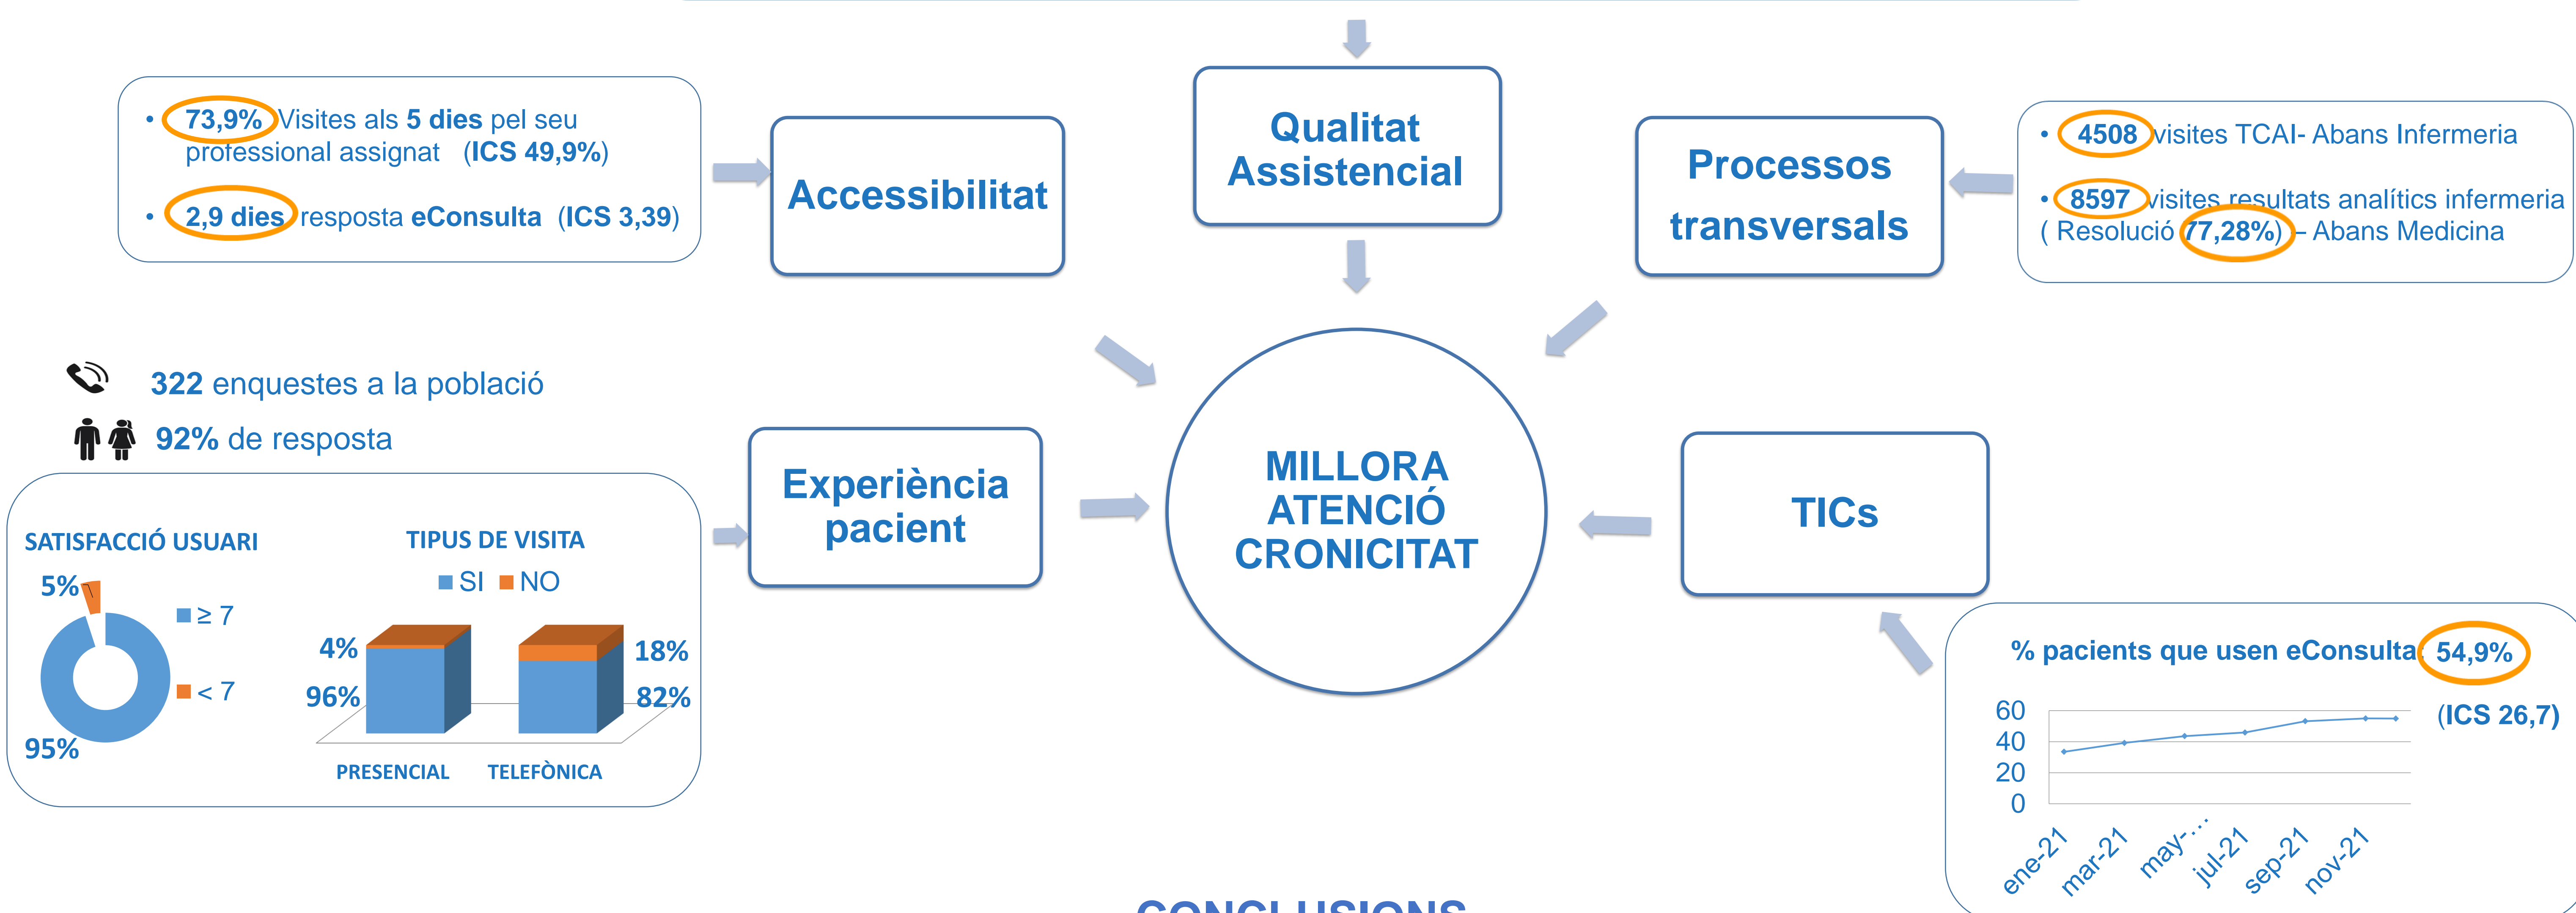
• 73,9% Visites als 5 dies pel seu professional assignat (ICS 49,9%)

• 2,9 dies resposta eConsulta (ICS 3,39)

Accessibilitat

Qualitat Assistencial

Processos transversals

• 4508 visites TCAI- Abans Infermeria

• 8597 visites resultats analítics infermeria ( Resolució 77,28%) – Abans Medicina

322 enquestes a la població

92% de resposta

SATISFACCIÓ USUARI

5%

■ ≥ 7

■ < 7

95%

TIPUS DE VISITA

■ SI ■ NO

4%

96%

18%

82%

PRESENCIAL

TELEFÒNICA

Experiència pacient

MILLORA ATENCIÓ CRONICITAT

TICs

% pacients que usen eConsulta 54,9%

(ICS 26,7)

60
40
20
0

ene-21
mar-21
may-...
jul-21
sep-21
nov-21

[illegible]